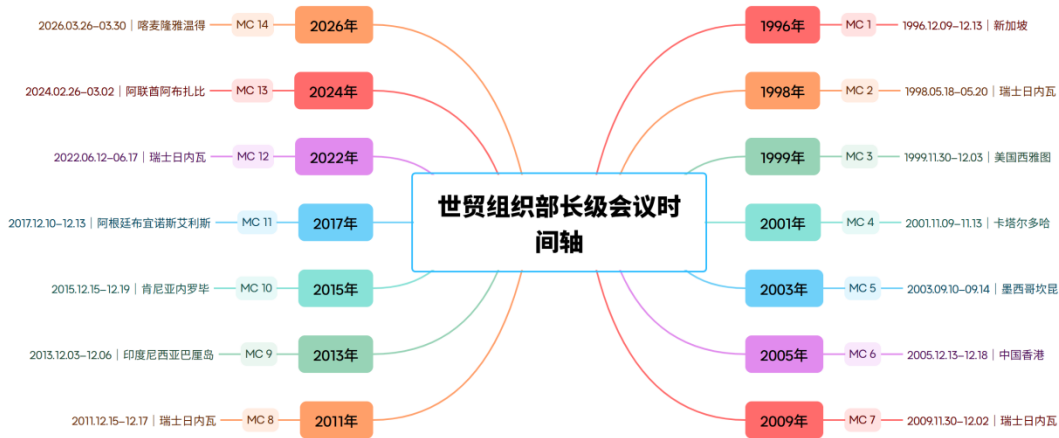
世贸组织部长级会议时间轴

1996年 MC 1 1996.12.09–12.13｜新加坡

1998年 MC 2 1998.05.18–05.20｜瑞士日内瓦

1999年 MC 3 1999.11.30–12.03｜美国西雅图

2001年 MC 4 2001.11.09–11.13｜卡塔尔多哈

2003年 MC 5 2003.09.10–09.14｜墨西哥坎昆

2005年 MC 6 2005.12.13–12.18｜中国香港

2009年 MC 7 2009.11.30–12.02｜瑞士日内瓦

2011年 MC 8 2011.12.15–12.17｜瑞士日内瓦

2013年 MC 9 2013.12.03–12.06｜印度尼西亚巴厘岛

2015年 MC 10 2015.12.15–12.19｜肯尼亚内罗毕

2017年 MC 11 2017.12.10–12.13｜阿根廷布宜诺斯艾利斯

2022年 MC 12 2022.06.12–06.17｜瑞士日内瓦

2024年 MC 13 2024.02.26–03.02｜阿联酋阿布扎比

2026年 MC 14 2026.03.26–03.30｜喀麦隆雅温得